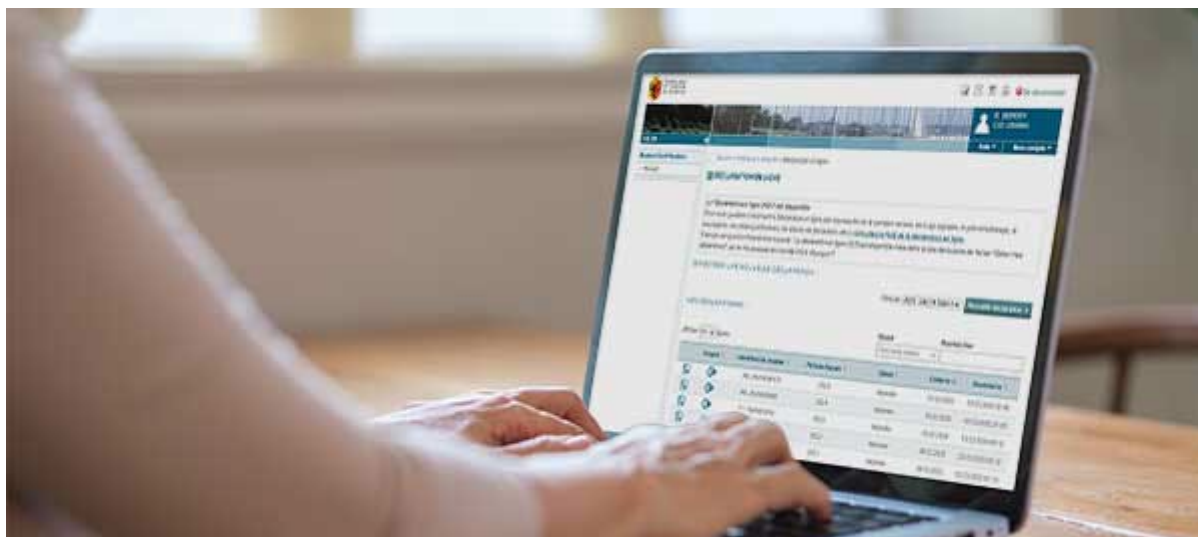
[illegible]

Aide ▾ Mon compte ▾

Mes déclarations

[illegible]

Le "GeTax" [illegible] 2017 est disponible

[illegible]

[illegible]

Nouvelle déclaration ▸

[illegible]

| Origine | Identité du dossier | Période fiscale | Statut | Créé le | Modifié le |
|---|---|---|---|---|---|
| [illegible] | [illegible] | 2016 | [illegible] | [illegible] | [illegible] |
| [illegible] | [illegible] | 2015 | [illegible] | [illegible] | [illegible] |
| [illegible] | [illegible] | 2014 | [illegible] | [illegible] | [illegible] |
| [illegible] | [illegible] | 2013 | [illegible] | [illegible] | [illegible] |
| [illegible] | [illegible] | 2012 | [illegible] | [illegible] | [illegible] |